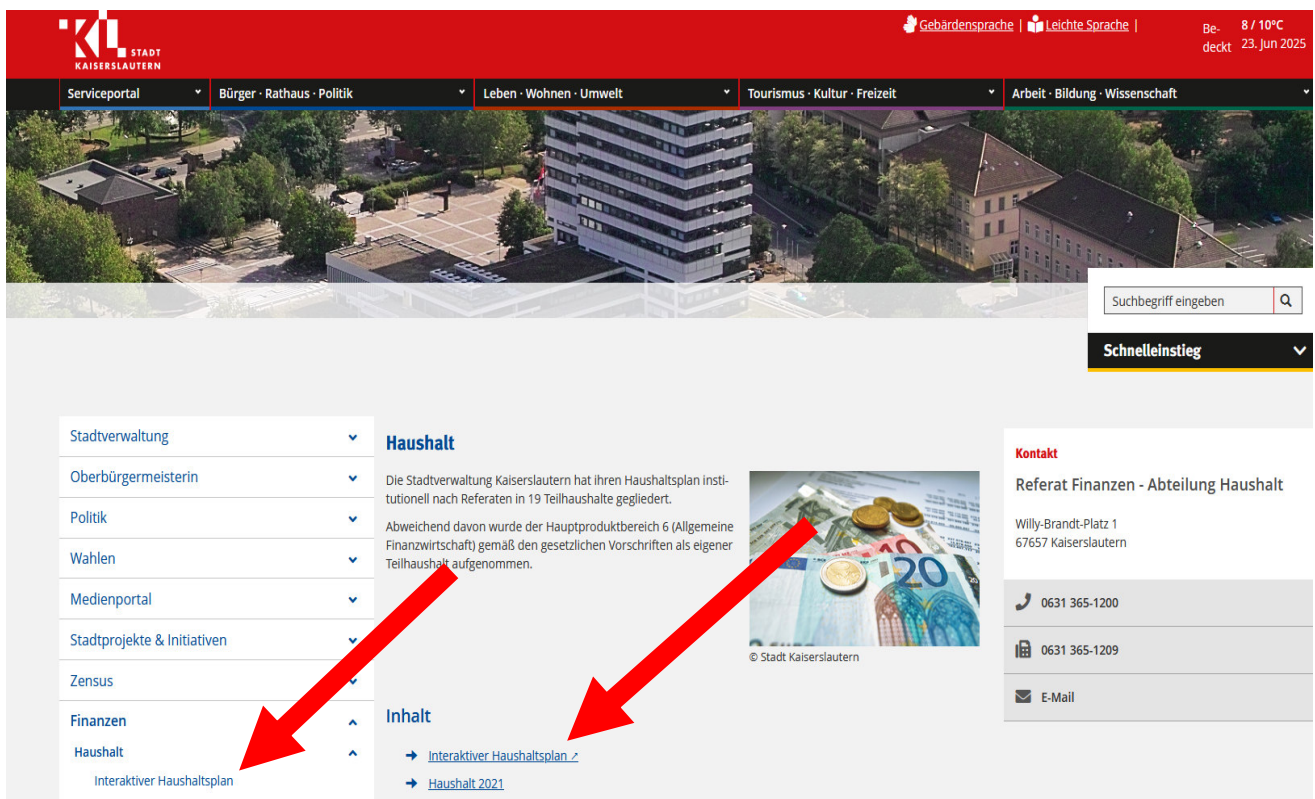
KL STADT KAISERSLAUTERN

Gebärdensprache | Leichte Sprache |

Bedeckt 8 / 10°C 23. Jun 2025

Serviceportal
Bürger · Rathaus · Politik
Leben · Wohnen · Umwelt
Tourismus · Kultur · Freizeit
Arbeit · Bildung · Wissenschaft

Suchbegriff eingeben

Schnelleinstieg

Stadtverwaltung
Oberbürgermeisterin
Politik
Wahlen
Medienportal
Stadtprojekte & Initiativen
Zensus
Finanzen
Haushalt
Interaktiver Haushaltsplan

Haushalt

Die Stadtverwaltung Kaiserslautern hat ihren Haushaltsplan institutionell nach Referaten in 19 Teilhaushalte gegliedert.

Abweichend davon wurde der Hauptproduktbereich 6 (Allgemeine Finanzwirtschaft) gemäß den gesetzlichen Vorschriften als eigener Teilhaushalt aufgenommen.

© Stadt Kaiserslautern

Inhalt

Interaktiver Haushaltsplan
Haushalt 2021

Kontakt

Referat Finanzen - Abteilung Haushalt

Willy-Brandt-Platz 1
67657 Kaiserslautern

0631 365-1200
0631 365-1209
E-Mail